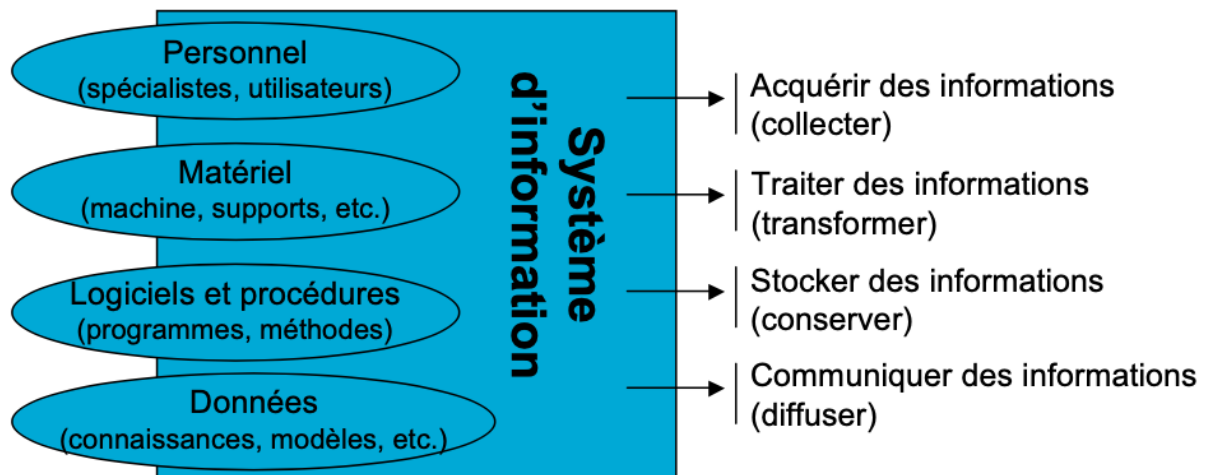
Personnel
(spécialistes, utilisateurs)

Matériel
(machine, supports, etc.)

Logiciels et procédures
(programmes, méthodes)

Données
(connaissances, modèles, etc.)

Système d'information

Acquérir des informations
(collecter)

Traiter des informations
(transformer)

Stocker des informations
(conserver)

Communiquer des informations
(diffuser)